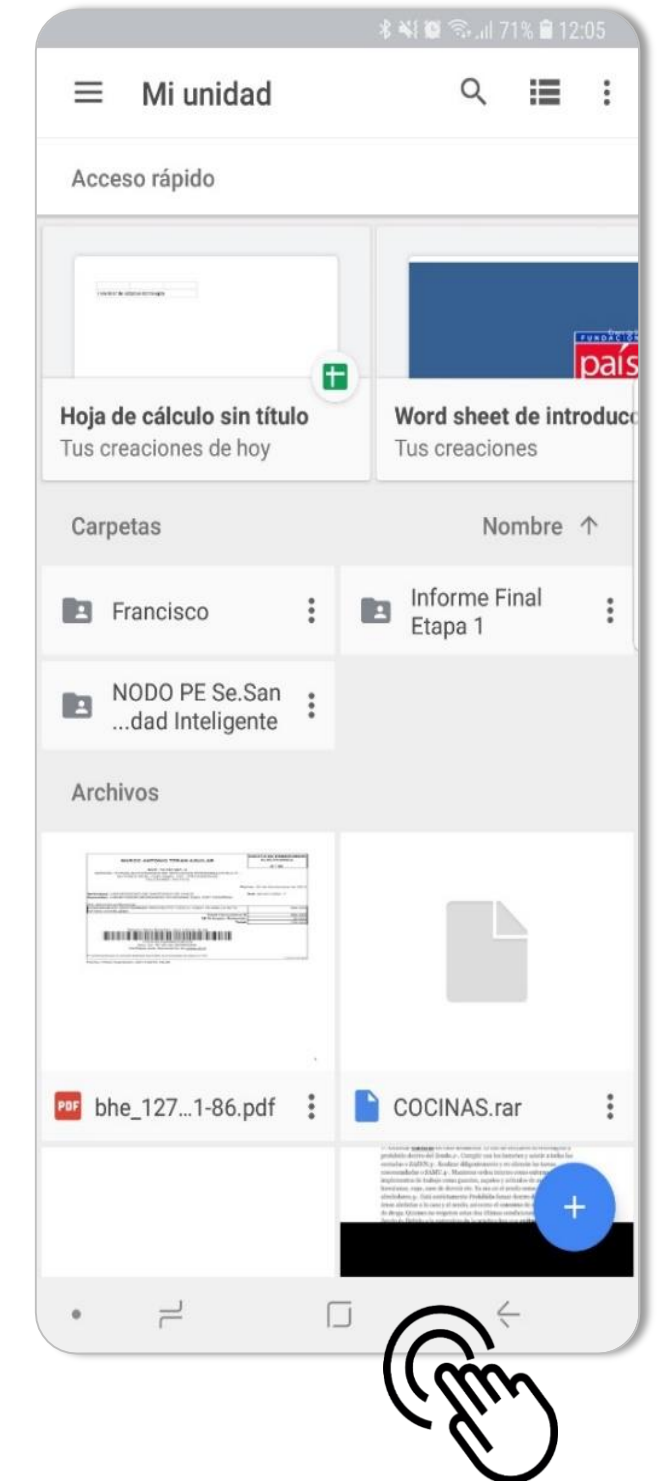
71% 12:05

Mi unidad

Acceso rápido

FUNDACIÓN
país

Hoja de cálculo sin título
Tus creaciones de hoy

Word sheet de introduc
Tus creaciones

Carpetas

Nombre ↑

Francisco

Informe Final Etapa 1

NODO PE Se.San ...dad Inteligente

Archivos

PDF bhe_127...1-86.pdf

COCINAS.rar

+